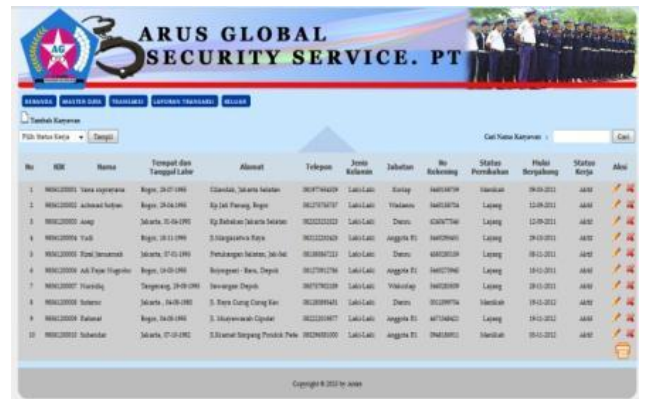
AG

ARUS GLOBAL SECURITY SERVICE. PT

BERANDA MASTER DATA TRANSAKSI LAPORAN TRANSAKSI KELUAR

Tambah Karyawan

Pilih Status Kerja Tampil

Cari Nama Karyawan : Cari

| No | NIK | Nama | Tempat dan Tanggal Lahir | Alamat | Telepon | Jenis Kelamin | Jabatan | No Rekening | Status Pernikahan | Mulai Bergabung | Status Kerja | Aksi |
|---|---|---|---|---|---|---|---|---|---|---|---|---|
| 1 | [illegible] | Yana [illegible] | Bogor, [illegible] | Cilandak, Jakarta Selatan | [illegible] | Laki-Laki | Korlap | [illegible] | Menikah | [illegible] | Aktif | |
| 2 | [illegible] | achmad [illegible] | Bogor, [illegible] | Kp Jati Panang, Bogor | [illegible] | Laki-Laki | Wadanru | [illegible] | Lajang | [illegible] | Aktif | |
| 3 | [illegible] | Asep | Jakarta, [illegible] | Kp Babakan Jakarta Selatan | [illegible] | Laki-Laki | Danru | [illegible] | Lajang | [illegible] | Aktif | |
| 4 | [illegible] | Yudi | Bogor, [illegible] | Jl.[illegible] Raya | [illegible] | Laki-Laki | Anggota B1 | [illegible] | Lajang | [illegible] | Aktif | |
| 5 | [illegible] | Rizal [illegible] | Bogor, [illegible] | Perumahan Selatan, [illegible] | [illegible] | Laki-Laki | Danru | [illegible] | Lajang | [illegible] | Aktif | |
| 6 | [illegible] | Adi Fajar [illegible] | Bogor, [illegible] | Bojonggede - Baru, Depok | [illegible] | Laki-Laki | Anggota B1 | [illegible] | Lajang | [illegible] | Aktif | |
| 7 | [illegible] | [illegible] | Tangerang, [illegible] | Sawangan Depok | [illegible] | Laki-Laki | Wakorlap | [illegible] | Lajang | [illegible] | Aktif | |
| 8 | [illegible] | Sutarno | Jakarta, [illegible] | Jl. Raya Curug Curug Kav | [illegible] | Laki-Laki | Danru | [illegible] | Menikah | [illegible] | Aktif | |
| 9 | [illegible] | Rahmat | Bogor, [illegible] | Jl. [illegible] Cipedak | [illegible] | Laki-Laki | Anggota B1 | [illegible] | Lajang | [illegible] | Aktif | |
| 10 | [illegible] | Suhendar | Jakarta, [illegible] | Jl.Kramat Kerpang Pondok Pinda | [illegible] | Laki-Laki | Anggota B1 | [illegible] | Menikah | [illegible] | Aktif | |

Copyright © 2013 by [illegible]